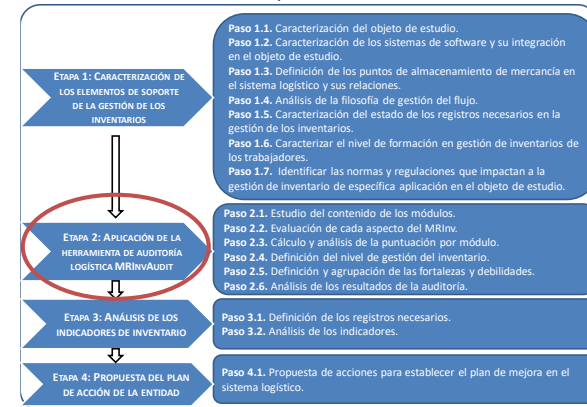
ETAPA 1: CARACTERIZACIÓN DE LOS ELEMENTOS DE SOPORTE DE LA GESTIÓN DE LOS INVENTARIOS

Paso 1.1. Caracterización del objeto de estudio.
Paso 1.2. Caracterización de los sistemas de software y su integración en el objeto de estudio.
Paso 1.3. Definición de los puntos de almacenamiento de mercancía en el sistema logístico y sus relaciones.
Paso 1.4. Análisis de la filosofía de gestión del flujo.
Paso 1.5. Caracterización del estado de los registros necesarios en la gestión de los inventarios.
Paso 1.6. Caracterizar el nivel de formación en gestión de inventarios de los trabajadores.
Paso 1.7. Identificar las normas y regulaciones que impactan a la gestión de inventario de específica aplicación en el objeto de estudio.

ETAPA 2: APLICACIÓN DE LA HERRAMIENTA DE AUDITORÍA LOGÍSTICA MRInvAudit

Paso 2.1. Estudio del contenido de los módulos.
Paso 2.2. Evaluación de cada aspecto del MRInv.
Paso 2.3. Cálculo y análisis de la puntuación por módulo.
Paso 2.4. Definición del nivel de gestión del inventario.
Paso 2.5. Definición y agrupación de las fortalezas y debilidades.
Paso 2.6. Análisis de los resultados de la auditoría.

ETAPA 3: ANÁLISIS DE LOS INDICADORES DE INVENTARIO

Paso 3.1. Definición de los registros necesarios.
Paso 3.2. Análisis de los indicadores.

ETAPA 4: PROPUESTA DEL PLAN DE ACCIÓN DE LA ENTIDAD

Paso 4.1. Propuesta de acciones para establecer el plan de mejora en el sistema logístico.